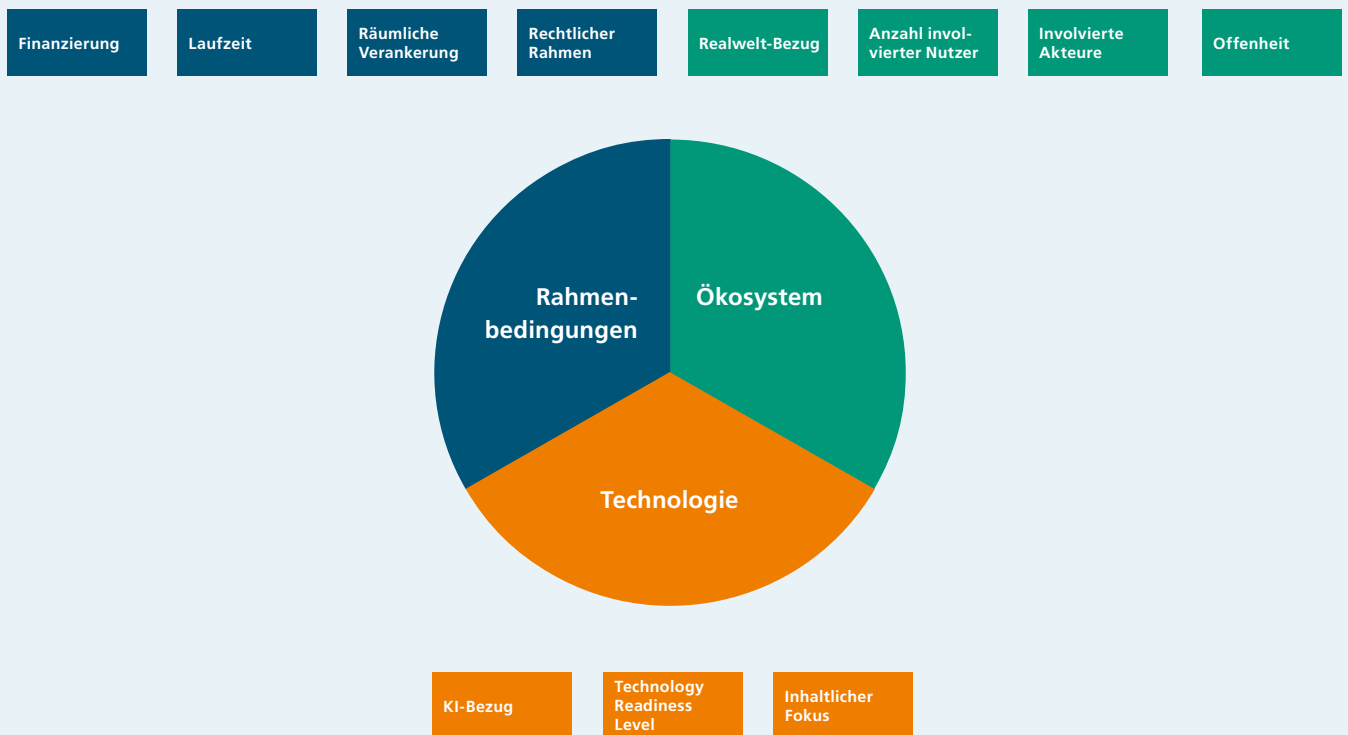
Finanzierung

Laufzeit

Räumliche Verankerung

Rechtlicher Rahmen

Realwelt-Bezug

Anzahl involvierter Nutzer

Involvierte Akteure

Offenheit

Rahmenbedingungen

Ökosystem

Technologie

KI-Bezug

Technology Readiness Level

Inhaltlicher Fokus